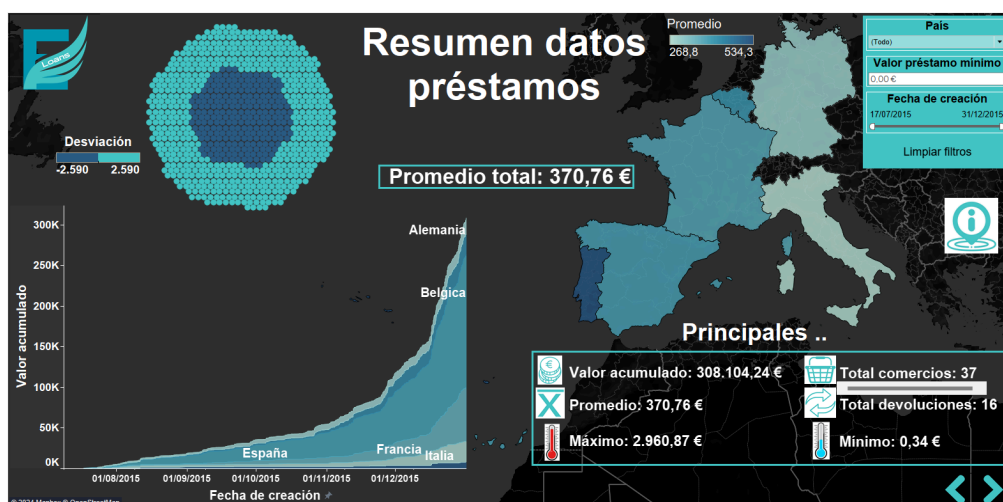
Loans

Resumen datos préstamos

Promedio
268,8 534,3

País
(Todo)
Valor préstamo mínimo
0,00 €
Fecha de creación
17/07/2015 31/12/2015
Limpiar filtros

Desviación
-2.590 2.590

Promedio total: 370,76 €

300K
250K
200K
150K
100K
50K
0K
Valor acumulado
Alemania
Bélgica
España
Francia
Italia
01/08/2015 01/09/2015 01/10/2015 01/11/2015 01/12/2015
Fecha de creación

© 2024 Mapbox © OpenStreetMap

Principales ..
Valor acumulado: 308.104,24 €
Total comercios: 37
Promedio: 370,76 €
Total devoluciones: 16
Máximo: 2.960,87 €
Mínimo: 0,34 €